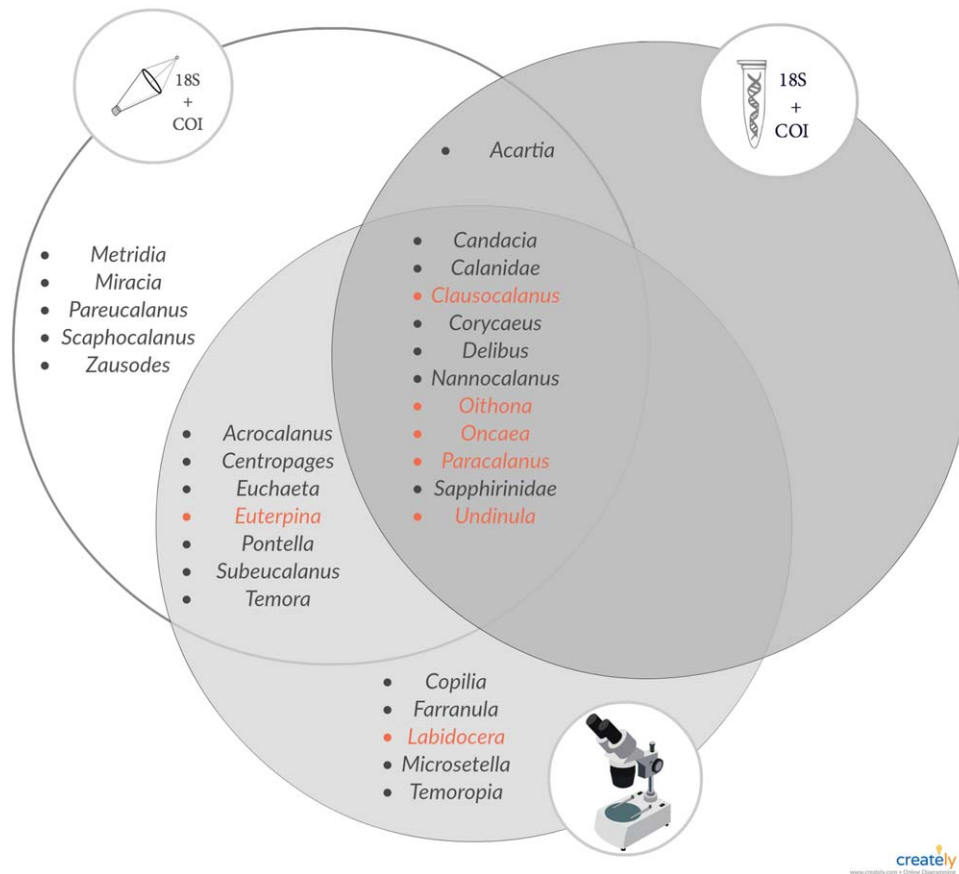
18S
+
COI

18S
+
COI

- Acartia

- Metridia
- Miracia
- Pareucalanus
- Scaphocalanus
- Zausodes

- Candacia
- Calanidae
- Clausocalanus
- Corycaeus
- Delibus
- Nannocalanus
- Oithona
- Oncaea
- Paracalanus
- Sapphirinidae
- Undinula

- Acrocalanus
- Centropages
- Euchaeta
- Euterpina
- Pontella
- Subeucalanus
- Temora

- Copilia
- Farranula
- Labidocera
- Microsetella
- Temoropia

creately
www.creately.com • Online Diagramming